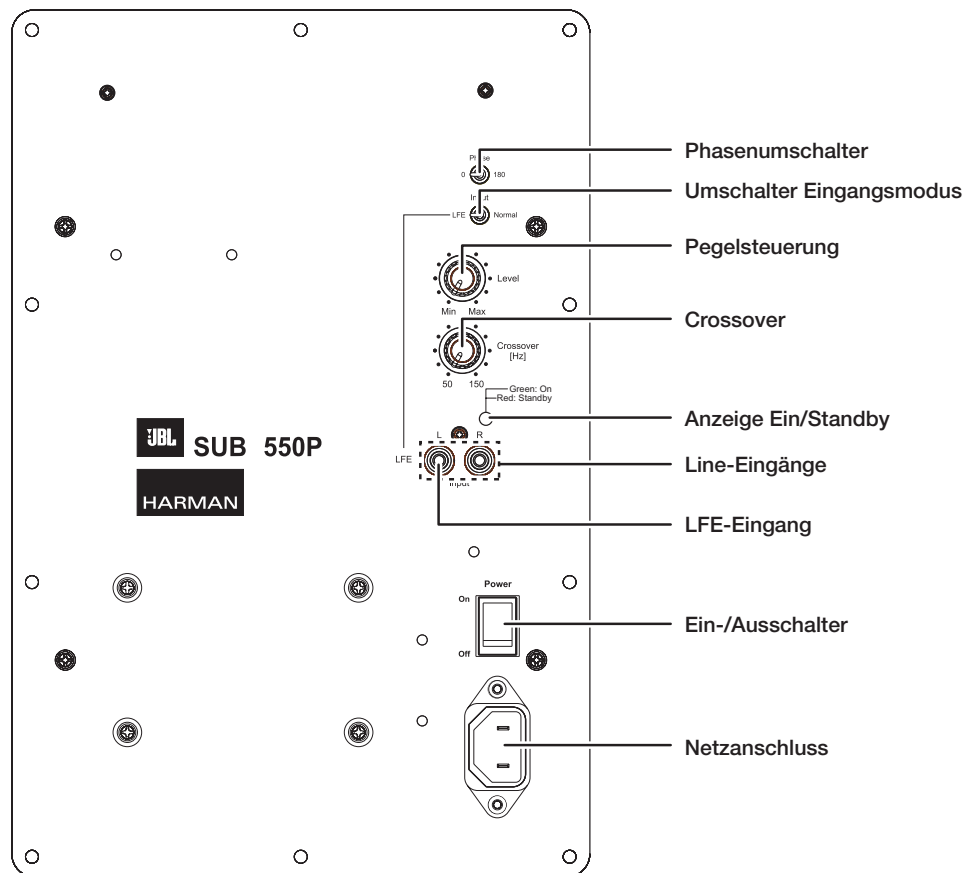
Phase
0 180
Input
LFE Normal
Level
Min Max
Crossover [Hz]
50 150
Green: On
Red: Standby
L R
LFE
Input
JBL SUB 550P
HARMAN
Power
On
Off

Phasenumschalter
Umschalter Eingangsmodus
Pegelsteuerung
Crossover
Anzeige Ein/Standby
Line-Eingänge
LFE-Eingang
Ein-/Ausschalter
Netzanschluss